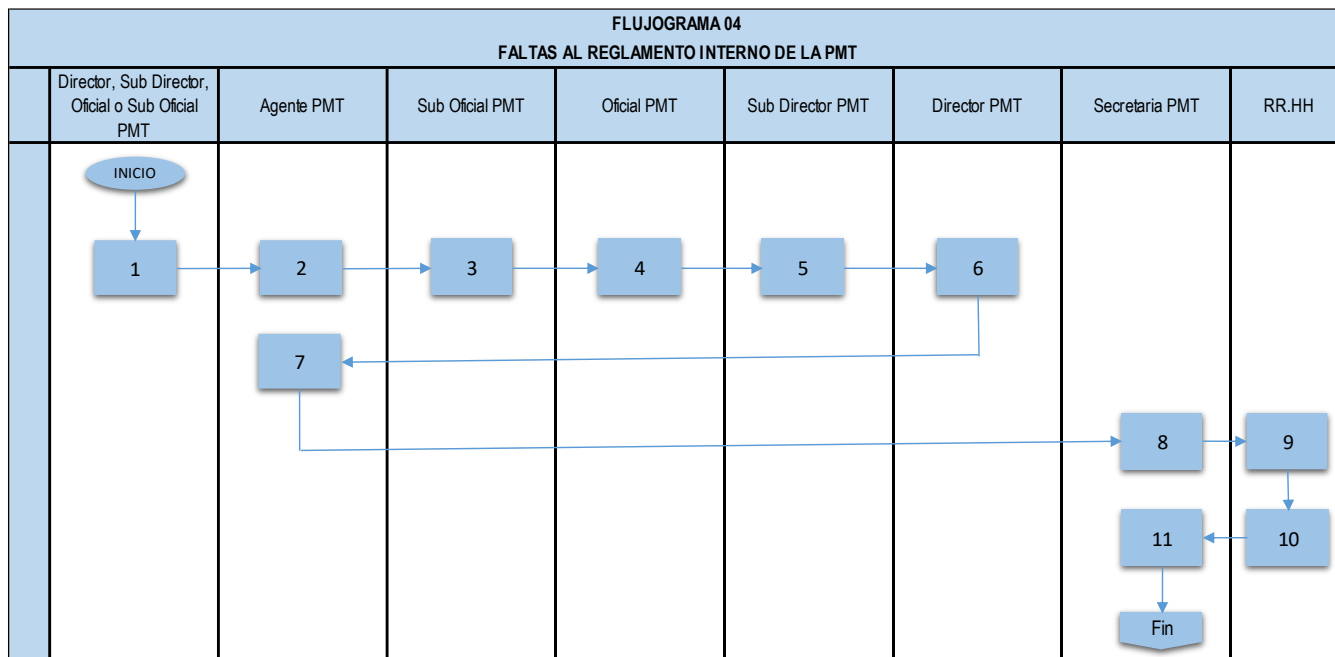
FLUJOGRAMA 04
FALTAS AL REGLAMENTO INTERNO DE LA PMT

| Director, Sub Director, Oficial o Sub Oficial PMT | Agente PMT | Sub Oficial PMT | Oficial PMT | Sub Director PMT | Director PMT | Secretaria PMT | RR.HH |
|---|---|---|---|---|---|---|---|

INICIO

1

2

3

4

5

6

7

8

9

10

11

Fin